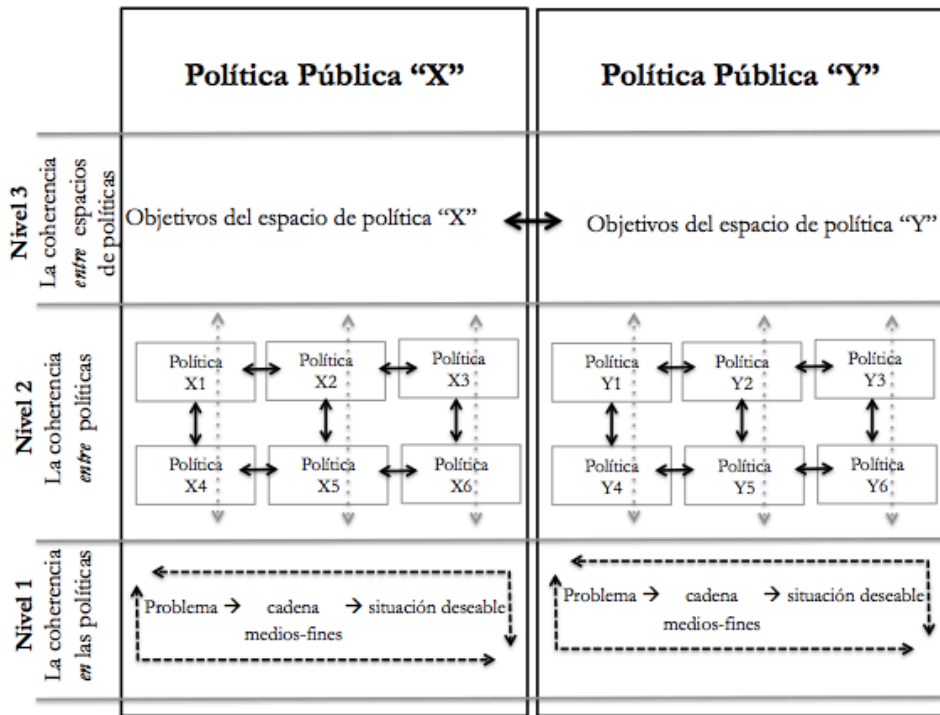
Política Pública "X"

Política Pública "Y"

Nivel 3
La coherencia *entre* espacios de políticas

Objetivos del espacio de política "X"

Objetivos del espacio de política "Y"

Nivel 2
La coherencia *entre* políticas

Política X1
Política X2
Política X3
Política X4
Política X5
Política X6

Política Y1
Política Y2
Política Y3
Política Y4
Política Y5
Política Y6

Nivel 1
La coherencia *en* las políticas

Problema → cadena medios-fines → situación deseable

Problema → cadena medios-fines → situación deseable